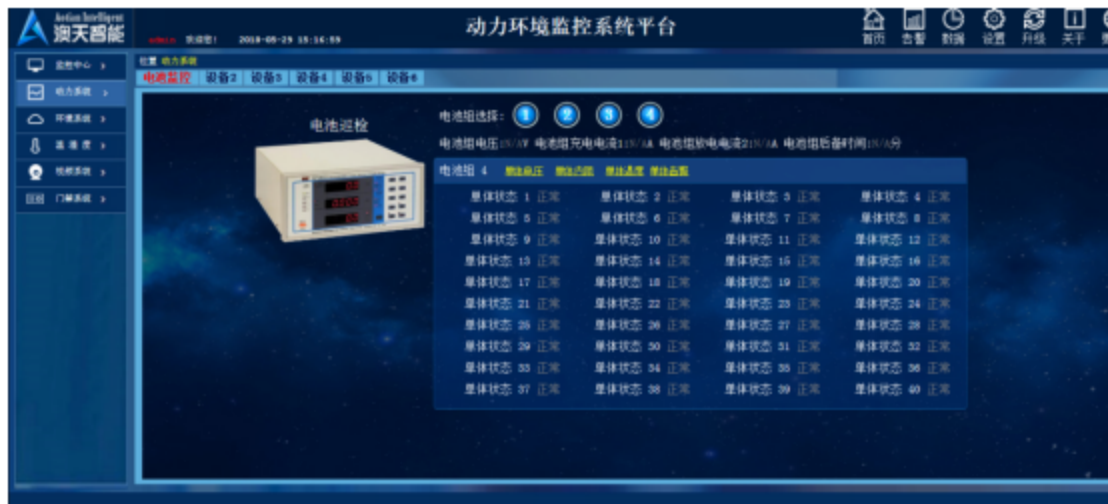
Aotian Intelligent
澳天智能

admin 欢迎您! 2019-05-29 15:16:59

动力环境监控系统平台

首页 告警 数据 设置 升级 关于

监控中心
动力系统
环境系统
温湿度
视频系统
门禁系统

位置 动力系统

电池监控 设备2 设备3 设备4 设备5 设备6

电池巡检

电池组选择: 1 2 3 4

电池组电压 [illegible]V 电池组充电电流 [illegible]A 电池组放电电流 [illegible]A 电池组后备时间 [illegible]分

电池组 4 单体电压 单体内阻 单体温度 单体容量

| | | | |
|---|---|---|---|
| 单体状态 1 正常 | 单体状态 2 正常 | 单体状态 3 正常 | 单体状态 4 正常 |
| 单体状态 5 正常 | 单体状态 6 正常 | 单体状态 7 正常 | 单体状态 8 正常 |
| 单体状态 9 正常 | 单体状态 10 正常 | 单体状态 11 正常 | 单体状态 12 正常 |
| 单体状态 13 正常 | 单体状态 14 正常 | 单体状态 15 正常 | 单体状态 16 正常 |
| 单体状态 17 正常 | 单体状态 18 正常 | 单体状态 19 正常 | 单体状态 20 正常 |
| 单体状态 21 正常 | 单体状态 22 正常 | 单体状态 23 正常 | 单体状态 24 正常 |
| 单体状态 25 正常 | 单体状态 26 正常 | 单体状态 27 正常 | 单体状态 28 正常 |
| 单体状态 29 正常 | 单体状态 30 正常 | 单体状态 31 正常 | 单体状态 32 正常 |
| 单体状态 33 正常 | 单体状态 34 正常 | 单体状态 35 正常 | 单体状态 36 正常 |
| 单体状态 37 正常 | 单体状态 38 正常 | 单体状态 39 正常 | 单体状态 40 正常 |